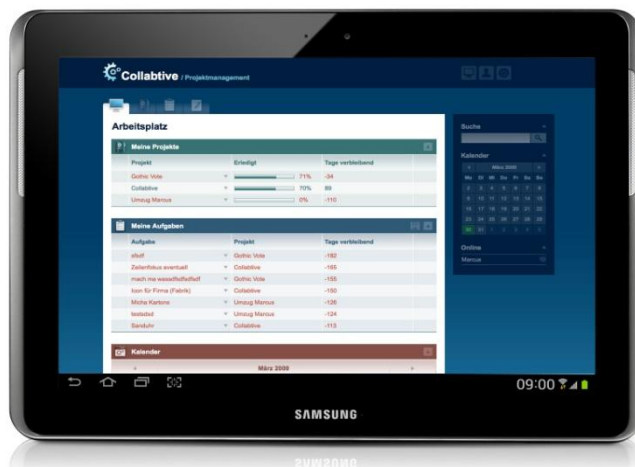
Collabtive / Projektmanagement

Arbeitsplatz

Meine Projekte

| Projekt | Erledigt | Tage verbleibend |
|---|---|---|
| Gothic Vote | 71% | -34 |
| Collabtive | 70% | 89 |
| Umzug Manus | 0% | -110 |

Meine Aufgaben

| Aufgabe | Projekt | Tage verbleibend |
|---|---|---|
| sfsdf | Gothic Vote | -182 |
| Zeilenfokus eventuell | Collabtive | -165 |
| mach mia wasadfsdfsdfsdf | Gothic Vote | -155 |
| Ioon für Firma (Fabrik) | Collabtive | -150 |
| Miche Kartons | Umzug Manus | -126 |
| testsdsd | Umzug Manus | -124 |
| Sanduhr | Collabtive | -113 |

Kalender

März 2009

Suche

Kalender

März 2009

Mo Di Mi Do Fr Sa So

Online

Manus

09:00

SAMSUNG